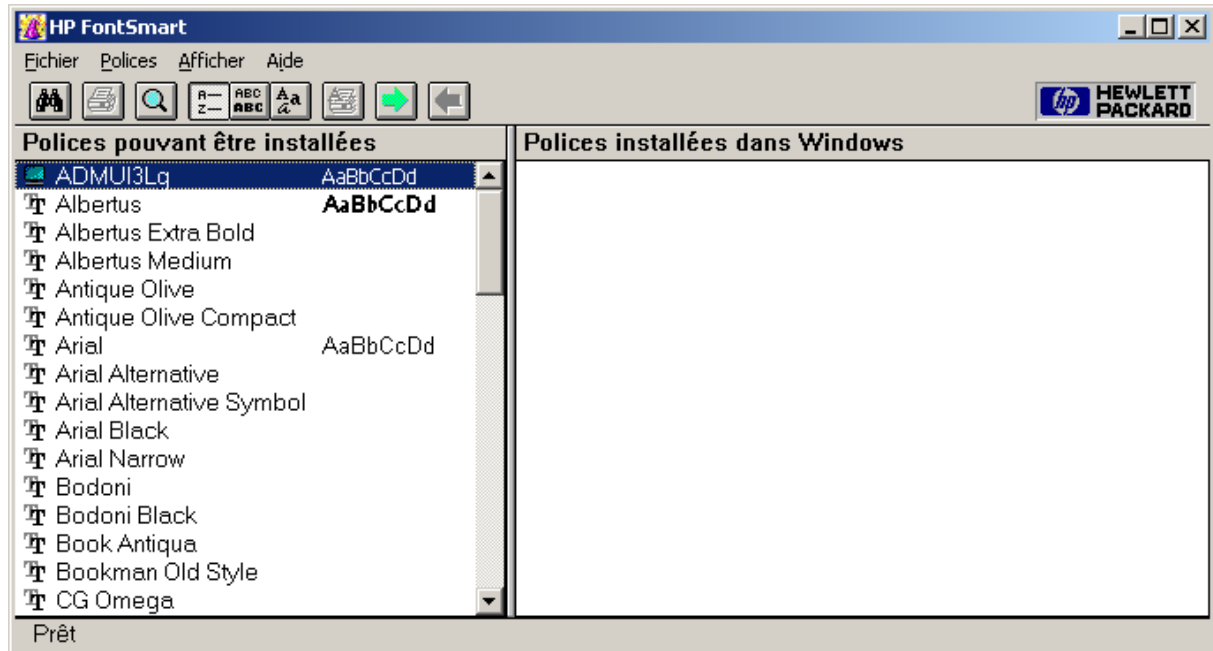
HP FontSmart

Fichier Polices Afficher Aide

HEWLETT PACKARD

Polices pouvant être installées

Polices installées dans Windows

ADMUI3Lg AaBbCcDd
Albertus AaBbCcDd
Albertus Extra Bold
Albertus Medium
Antique Olive
Antique Olive Compact
Arial AaBbCcDd
Arial Alternative
Arial Alternative Symbol
Arial Black
Arial Narrow
Bodoni
Bodoni Black
Book Antiqua
Bookman Old Style
CG Omega

Prêt